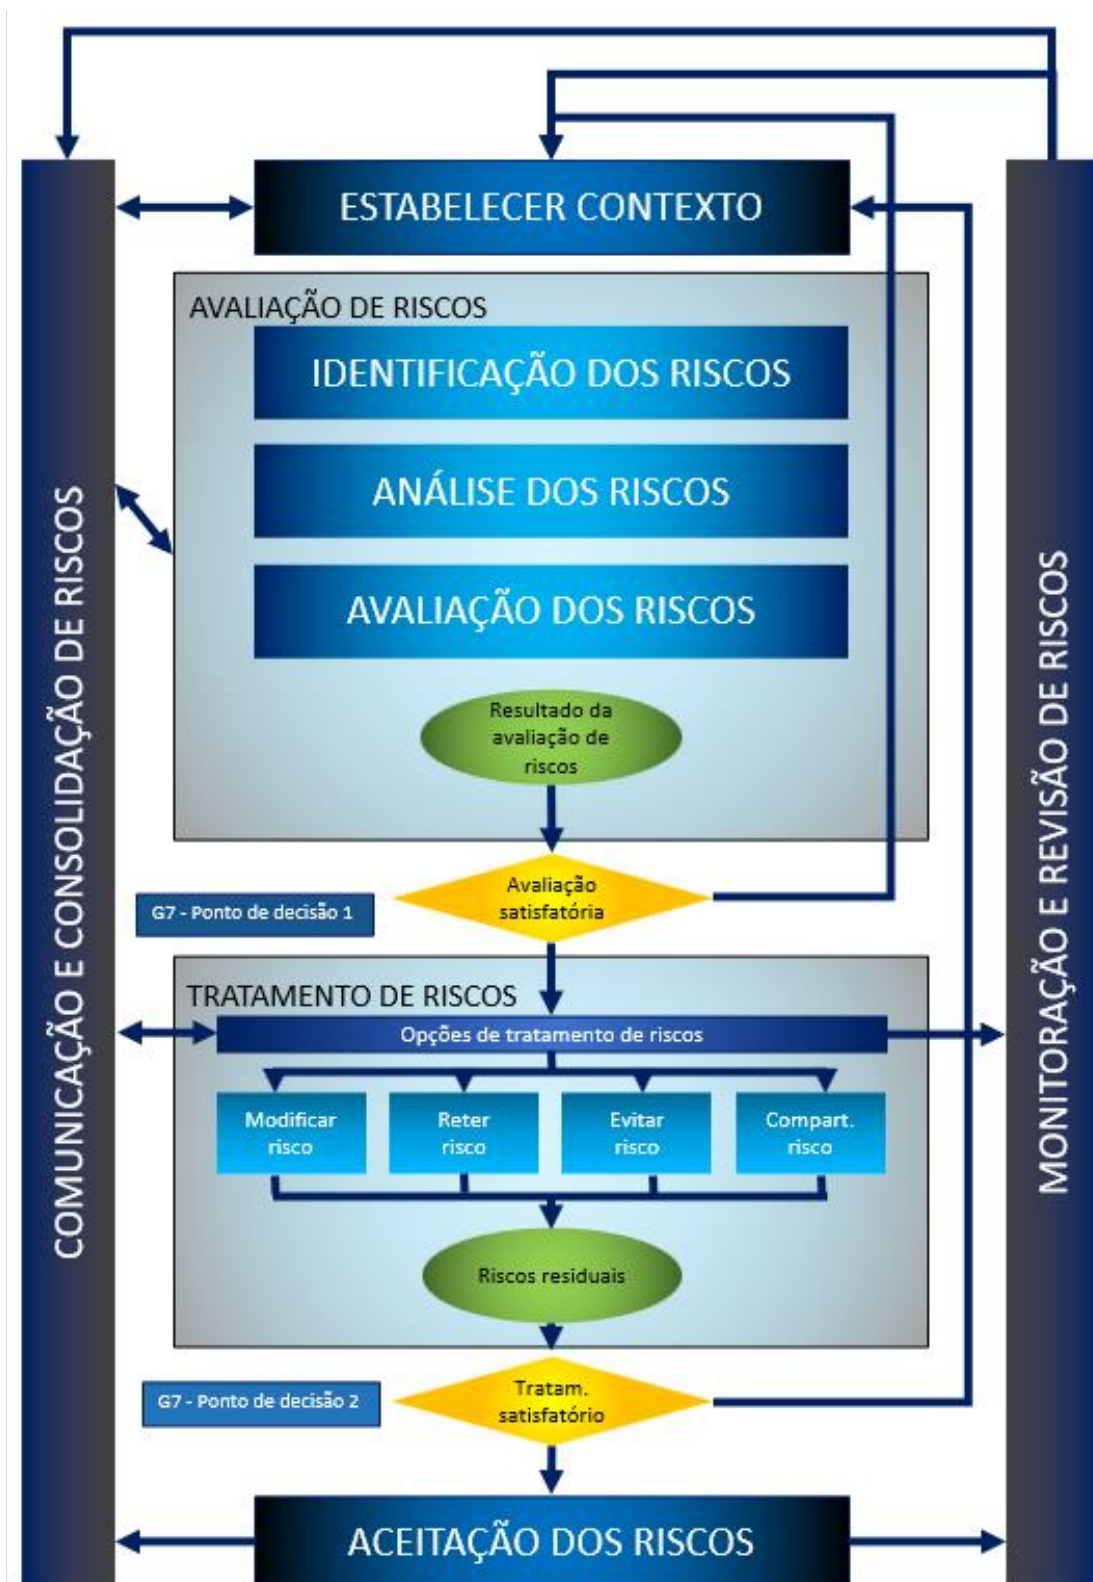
ESTABELECER CONTEXTO

AVALIAÇÃO DE RISCOS

IDENTIFICAÇÃO DOS RISCOS

ANÁLISE DOS RISCOS

AVALIAÇÃO DOS RISCOS

Resultado da avaliação de riscos

G7 - Ponto de decisão 1

Avaliação satisfatória

TRATAMENTO DE RISCOS

Opções de tratamento de riscos

Modificar risco

Reter risco

Evitar risco

Compart. risco

Riscos residuais

G7 - Ponto de decisão 2

Tratam. satisfatório

ACEITAÇÃO DOS RISCOS

COMUNICAÇÃO E CONSOLIDAÇÃO DE RISCOS

MONITORAÇÃO E REVISÃO DE RISCOS